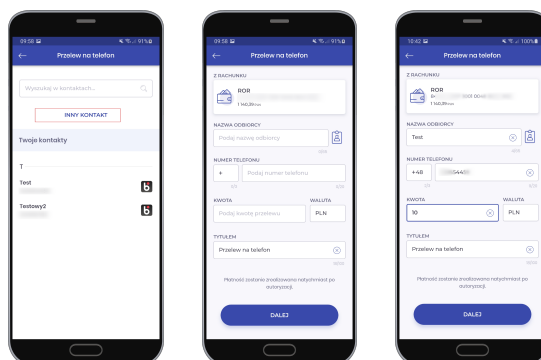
09:58 91%

Przelew na telefon

Wyszukaj w kontaktach...

INNY KONTAKT

Twoje kontakty

T

Test

Testowy2

09:58 91%

Przelew na telefon

Z RACHUNKU

ROR

NAZWA ODBIORCY

Podaj nazwę odbiorcy

NUMER TELEFONU

+

Podaj numer telefonu

KWOTA

Podaj kwotę przelewu

WALUTA

PLN

TYTUŁEM

Przelew na telefon

Płatność zostanie zrealizowana natychmiast po autoryzacji.

DALEJ

10:42 100%

Przelew na telefon

Z RACHUNKU

ROR

NAZWA ODBIORCY

Test

NUMER TELEFONU

+48

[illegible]544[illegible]

KWOTA

10

WALUTA

PLN

TYTUŁEM

Przelew na telefon

Płatność zostanie zrealizowana natychmiast po autoryzacji.

DALEJ